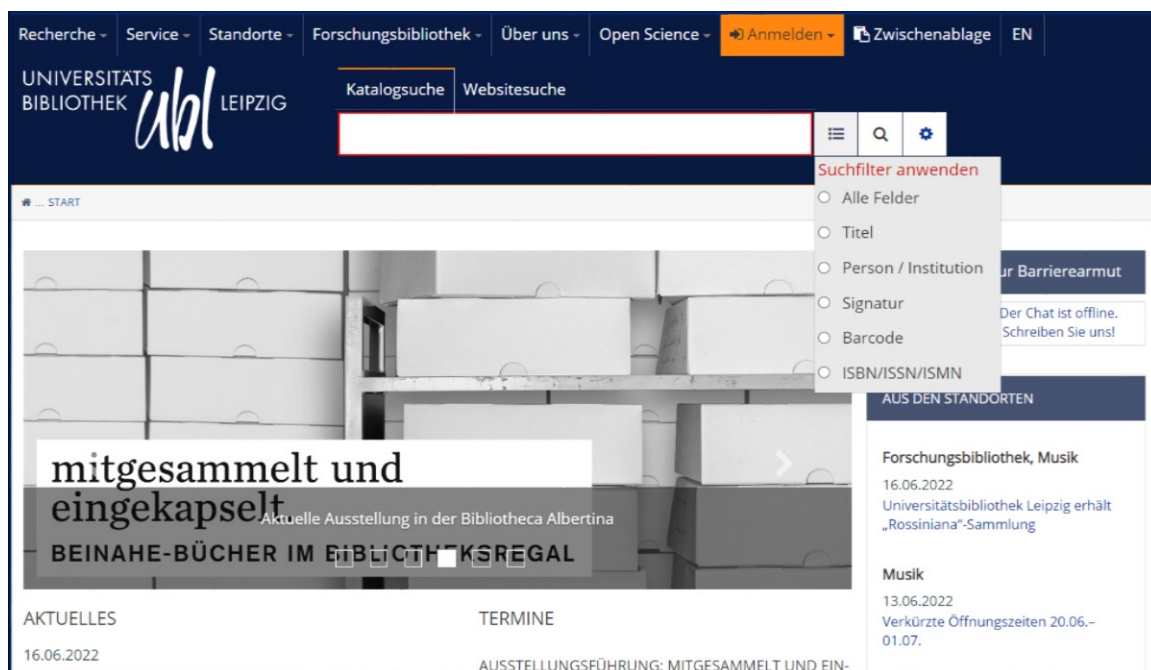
Recherche - Service - Standorte - Forschungsbibliothek - Über uns - Open Science - Anmelden - Zwischenablage EN

UNIVERSITÄTS BIBLIOTHEK ubl LEIPZIG

Katalogsuche Websitesuche

Suchfilter anwenden
Alle Felder
Titel
Person / Institution
Signatur
Barcode
ISBN/ISSN/ISMN

... START

mitgesammelt und eingekapselt
Aktuelle Ausstellung in der Bibliotheca Albertina
BEINAHE-BÜCHER IM BIBLIOTHEKSREGAL

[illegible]r Barrierearmut

Der Chat ist offline. Schreiben Sie uns!

AUS DEN STANDORTEN

Forschungsbibliothek, Musik
16.06.2022
Universitätsbibliothek Leipzig erhält „Rossiniana"-Sammlung

Musik
13.06.2022
Verkürzte Öffnungszeiten 20.06.–01.07.

AKTUELLES

16.06.2022

TERMINE

AUSSTELLUNGSFÜHRUNG: MITGESAMMELT UND EIN-